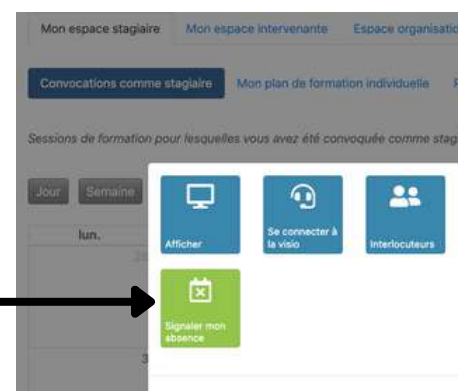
Mon espace stagiaire | Mon espace intervenante | Espace organisatio

Convocations comme stagiaire | Mon plan de formation individuelle

Sessions de formation pour lesquelles vous avez été convoquée comme stag

Jour | Semaine

lun.

Afficher

Se connecter à la visio

Interlocuteurs

Signaler mon absence